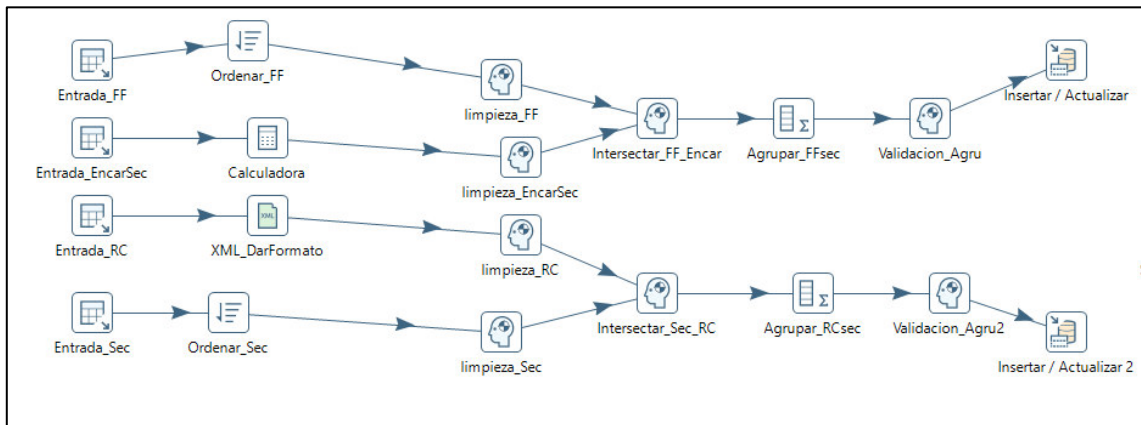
Entrada_FF
Ordenar_FF
limpieza_FF
Intersectar_FF_Encar
Agrupar_FFsec
Validacion_Agru
Insertar / Actualizar
Entrada_EncarSec
Calculadora
limpieza_EncarSec
Entrada_RC
XML
XML_DarFormato
limpieza_RC
Intersectar_Sec_RC
Agrupar_RCsec
Validacion_Agru2
Insertar / Actualizar 2
Entrada_Sec
Ordenar_Sec
limpieza_Sec